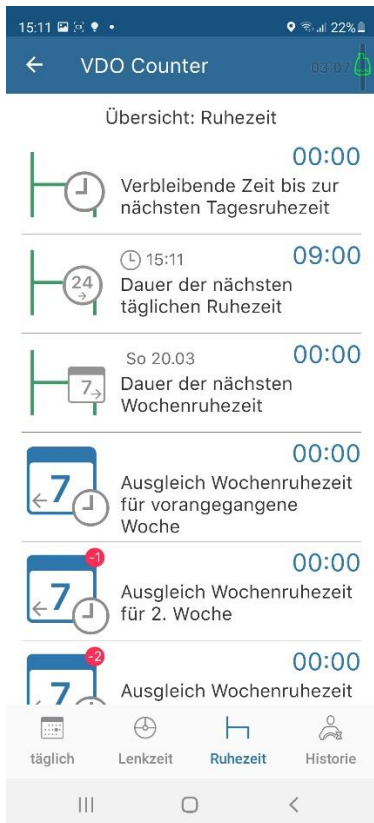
15:11 22%

VDO Counter 03:07

Übersicht: Ruhezeit

00:00
Verbleibende Zeit bis zur nächsten Tagesruhezeit

15:11 09:00
24
Dauer der nächsten täglichen Ruhezeit

So 20.03 00:00
7
Dauer der nächsten Wochenruhezeit

7
00:00
Ausgleich Wochenruhezeit für vorangegangene Woche

-1
7
00:00
Ausgleich Wochenruhezeit für 2. Woche

-2
7
00:00
Ausgleich Wochenruhezeit

täglich Lenkzeit Ruhezeit Historie